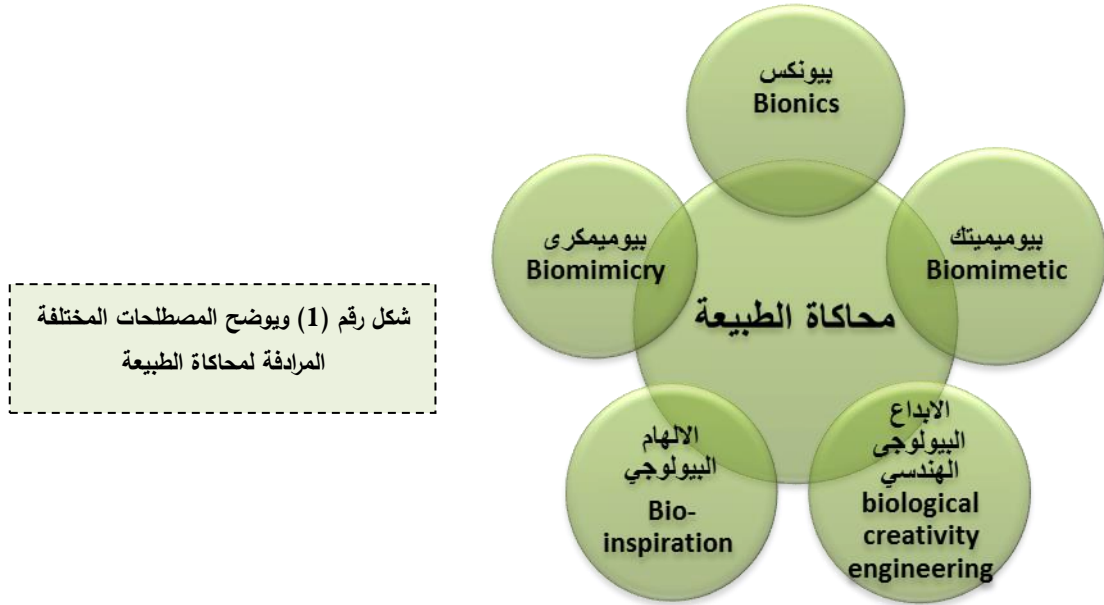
بيونكس
Bionics

بيوميمكرى
Biomimicry

بيوميميتك
Biomimetic

محاكاة الطبيعة

الالهام البيولوجي
Bio-inspiration

الابداع البيولوجى الهندسي
biological creativity engineering

شكل رقم (1) ويوضح المصطلحات المختلفة المرادفة لمحاكاة الطبيعة